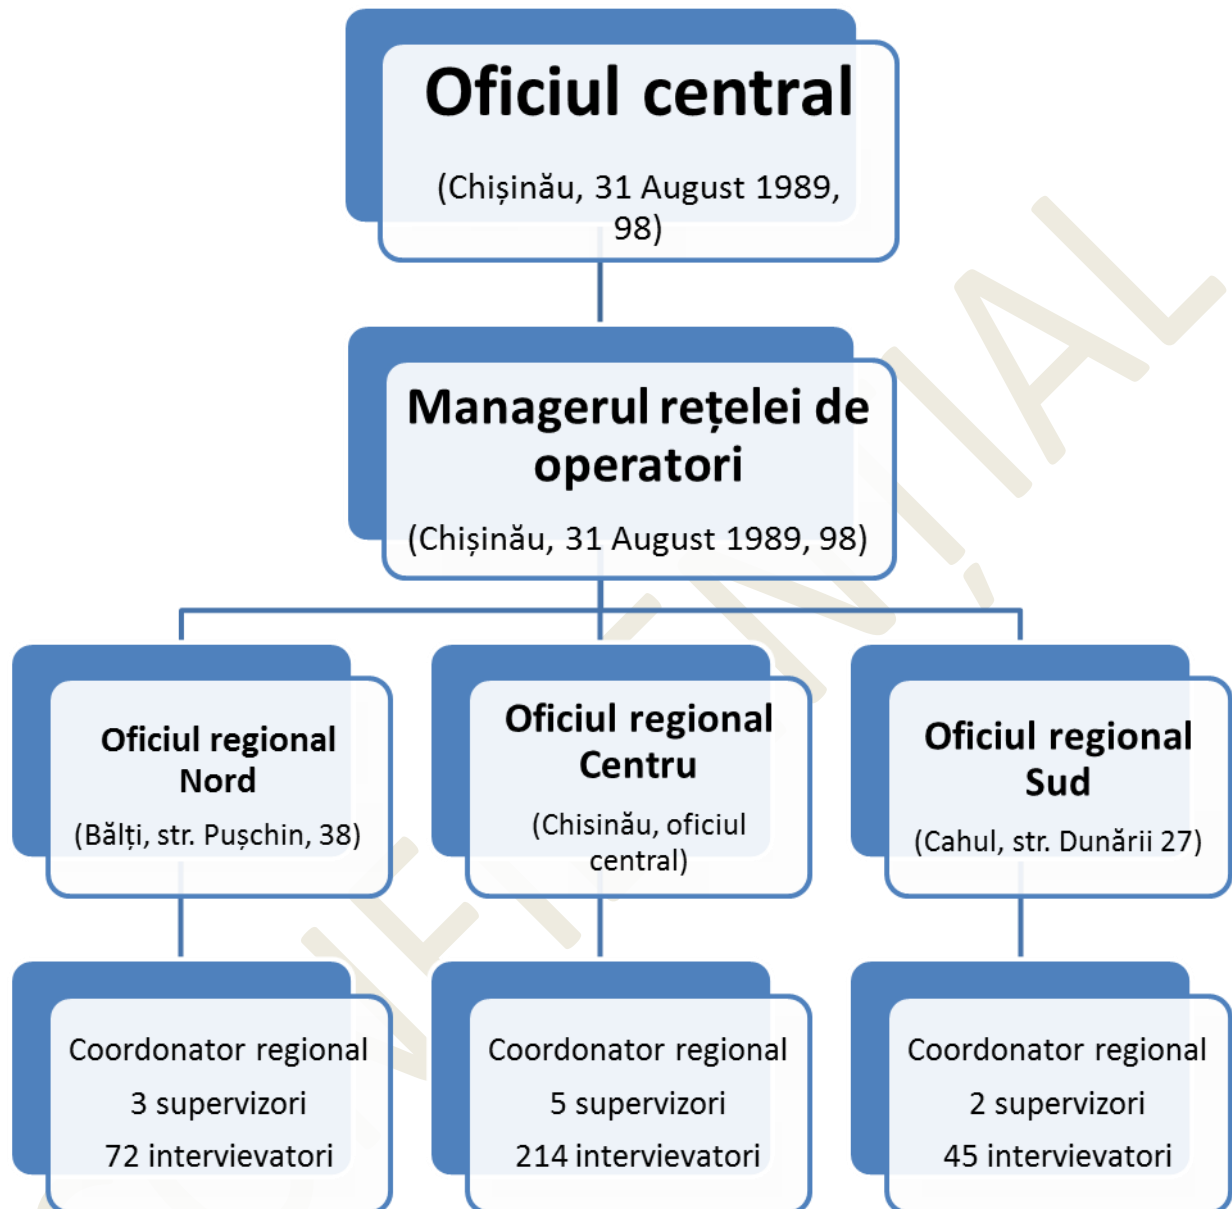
Oficiul central

(Chișinău, 31 August 1989, 98)

Managerul rețelei de operatori

(Chișinău, 31 August 1989, 98)

Oficiul regional Nord

(Bălți, str. Pușchin, 38)

Oficiul regional Centru

(Chisinău, oficiul central)

Oficiul regional Sud

(Cahul, str. Dunării 27)

Coordonator regional

3 supervizori

72 intervievatori

Coordonator regional

5 supervizori

214 intervievatori

Coordonator regional

2 supervizori

45 intervievatori

CONFIDENTIAL